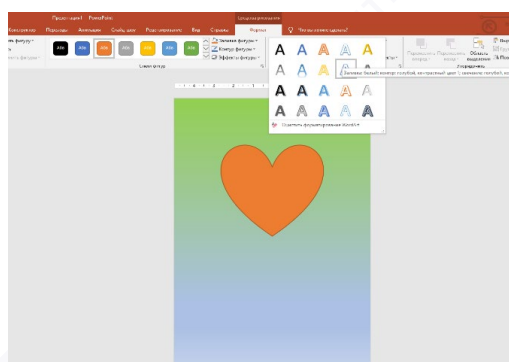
Презентация1 - PowerPoint
Средства рисования
Конструктор
Переходы
Анимация
Показ слайдов
Рецензирование
Вид
Справка
Формат
Что вы хотите сделать?
Abc
Abc
Abc
Abc
Abc
Abc
Abc
Заливка фигуры
Контур фигуры
Эффекты фигуры
Стили фигур
A
A
A
A
A
A
A
A
A
A
A
A
A
A
A
A
A
A
A
A
Очистить форматирование WordArt
Заливка: белый; контур: голубой, контрастный цвет 1; свечение: голубой, контрастный цвет 1
Переместить вперёд
Переместить назад
Область выделения
Упорядочение